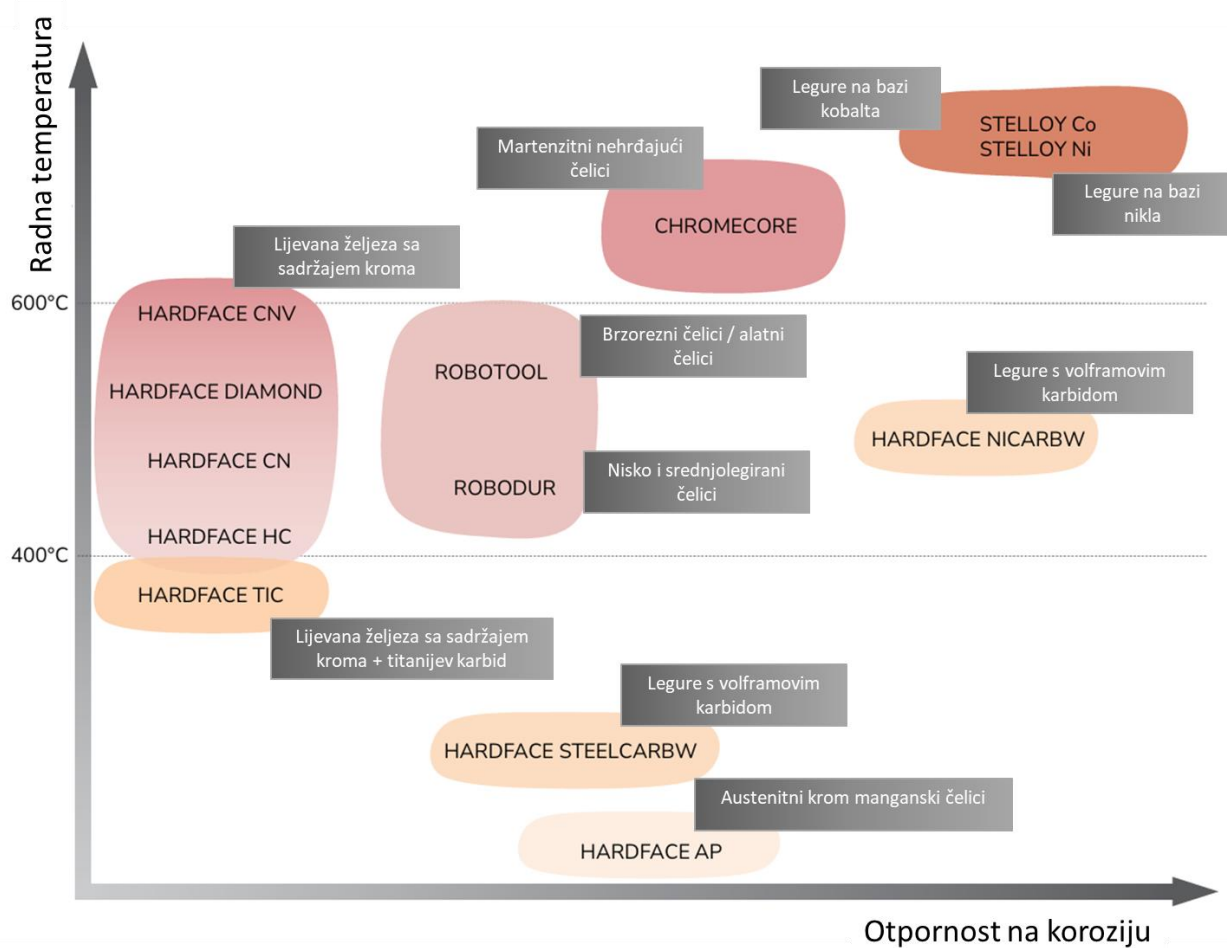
Radna temperatura

Legure na bazi kobalta

STELLOY Co
STELLOY Ni

Legure na bazi nikla

Martenzitni nehrđajući čelici

CHROMECORE

Lijevana željeza sa sadržajem kroma

600°C

HARDFACE CNV

HARDFACE DIAMOND

HARDFACE CN

HARDFACE HC

ROBOTOOL

Brzorezni čelici / alatni čelici

ROBODUR

Nisko i srednjolegirani čelici

Legure s volframovim karbidom

HARDFACE NICARBW

400°C

HARDFACE TIC

Lijevana željeza sa sadržajem kroma + titanijev karbid

Legure s volframovim karbidom

HARDFACE STEELCARBW

Austenitni krom manganski čelici

HARDFACE AP

Otpornost na koroziju